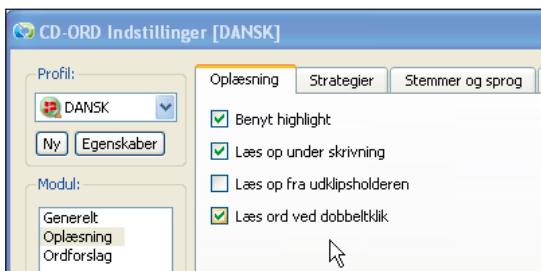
CD-ORD Indstillinger [DANSK]

Profil:

DANSK

Ny

Egenskaber

Modul:

Generelt

Oplæsning

Ordforslag

Oplæsning

Strategier

Stemmer og sprog

Benyt highlight

Læs op under skrivning

Læs op fra udklipsholderen

Læs ord ved dobbeltklik